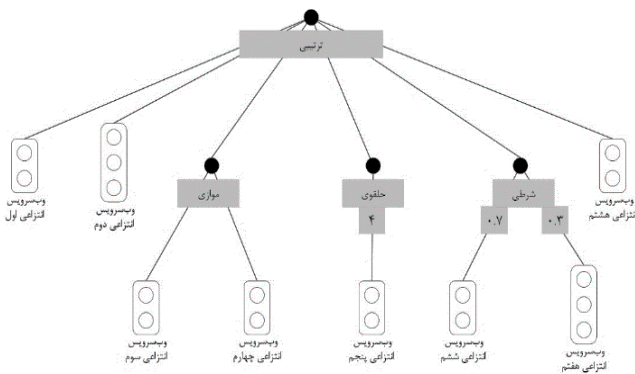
ترتیبی

وب‌سرویس انتزاعی اول

وب‌سرویس انتزاعی دوم

موازی

حلقوی

۴

شرطی

۰.۷

۰.۳

وب‌سرویس انتزاعی هشتم

وب‌سرویس انتزاعی سوم

وب‌سرویس انتزاعی چهارم

وب‌سرویس انتزاعی پنجم

وب‌سرویس انتزاعی ششم

وب‌سرویس انتزاعی هفتم